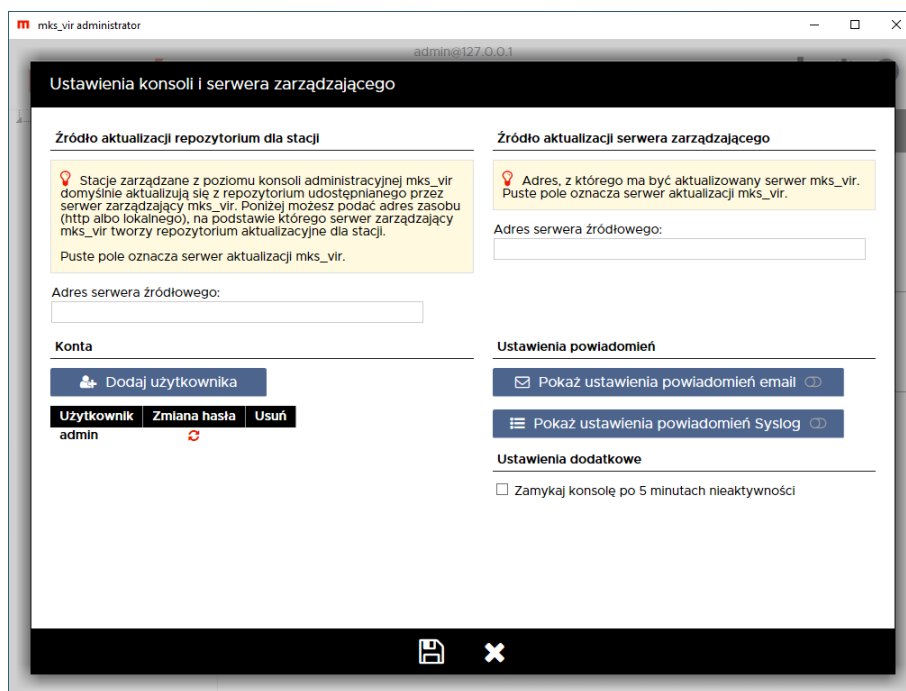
m mks_vir administrator

admin@127.0.0.1

Ustawienia konsoli i serwera zarządzającego

Źródło aktualizacji repozytorium dla stacji

Stacje zarządzane z poziomu konsoli administracyjnej mks_vir domyślnie aktualizują się z repozytorium udostępnianego przez serwer zarządzający mks_vir. Poniżej możesz podać adres zasobu (http albo lokalnego), na podstawie którego serwer zarządzający mks_vir tworzy repozytorium aktualizacyjne dla stacji.

Puste pole oznacza serwer aktualizacji mks_vir.

Adres serwera źródłowego:

Źródło aktualizacji serwera zarządzającego

Adres, z którego ma być aktualizowany serwer mks_vir. Puste pole oznacza serwer aktualizacji mks_vir.

Adres serwera źródłowego:

Konta

Dodaj użytkownika

| Użytkownik | Zmiana hasła | Usuń |
|---|---|---|
| admin | | |

Ustawienia powiadomień

Pokaż ustawienia powiadomień email

Pokaż ustawienia powiadomień Syslog

Ustawienia dodatkowe

Zamykaj konsolę po 5 minutach nieaktywności